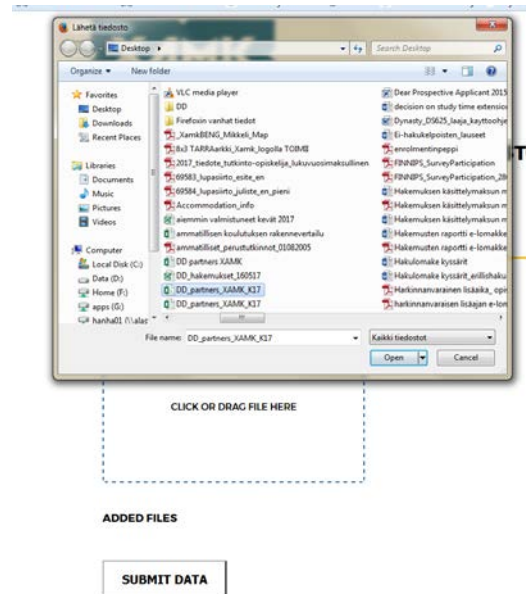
Lähetä tiedosto

Desktop ▸

Search Desktop

Organize ▾ New folder

Favorites
Desktop
Downloads
Recent Places

Libraries
Documents
Music
Pictures
Videos

Computer
Local Disk (C:)
Data (D:)
Home (F:)
apps (G:)
hanha01 (\\alas

VLC media player
DD
Firefoxin vanhat tiedot
_XamkBENG_Mikkeli_Map
8x3 TARRAarkki_Xamk_logolla TOIMII
2017_tiedote_tutkinto-opiskelija_lukuvuosimaksullinen
69583_lupasiirto_esite_en
69584_lupasiirto_juliste_en_pieni
Accommodation_info
aiemmin valmistuneet kevät 2017
ammatillisen koulutuksen rakennevertailu
ammatilliset_perustutkinnot_01082005
DD partners XAMK
DD_hakemukset_160517
DD_partners_XAMK_K17
DD_partners_XAMK_K17

Dear Prospective Applicant 2015
decision on study time extensio
Dynasty_DS625_laaja_kayttoohje
Ei-hakukelpoisten_lauseet
enrolmentinpeppi
FINNIPS_SurveyParticipation
FINNIPS_SurveyParticipation_28
Hakemuksen käsittelymaksun m
Hakemuksen käsittelymaksun m
Hakemuksen käsittelymaksun m
Hakemusten raportti e-lomakke
Hakemusten raportti e-lomakke
Hakulomake kyssärit
Hakulomake kyssärit_erillishaku
Harkinnanvarainen lisäaika_opi
harkinnanvaraisen lisäajan e-lom

File name: DD_partners_XAMK_K17

Kaikki tiedostot

Open

Cancel

CLICK OR DRAG FILE HERE

ADDED FILES

SUBMIT DATA